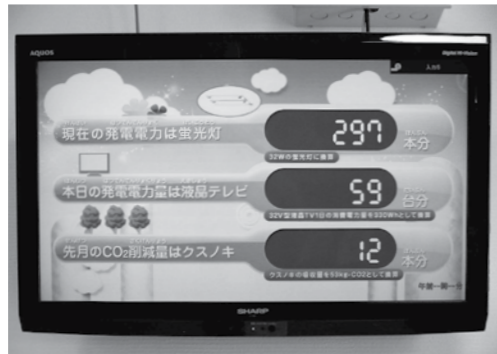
AQUOS

現在の発電電力は蛍光灯
297
本分
32W の蛍光灯に換算

本日の発電電力量は液晶テレビ
59
台分
32V型液晶TV1台の消費電力量を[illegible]として換算

先月の$CO_2$削減量はクスノキ
12
本分
クスノキの吸収量を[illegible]として換算

SHARP